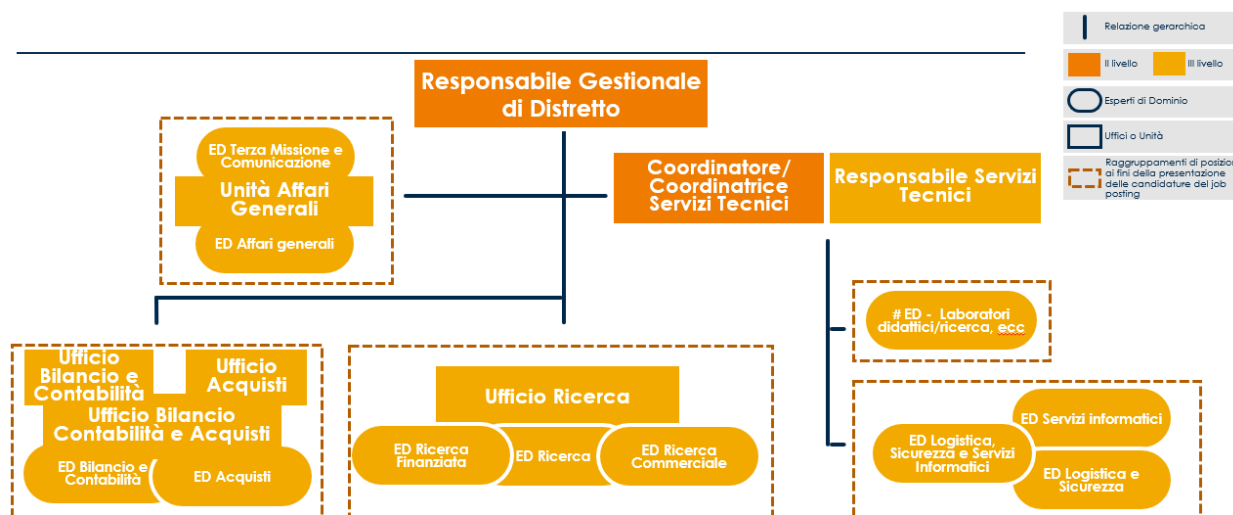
Relazione gerarchica

II livello

III livello

Esperti di Dominio

Uffici o Unità

Raggruppamenti di posizioni ai fini della presentazione delle candidature del job posting

Responsabile Gestionale di Distretto

ED Terza Missione e Comunicazione

Unità Affari Generali

ED Affari generali

Coordinatore/ Coordinatrice Servizi Tecnici

Responsabile Servizi Tecnici

# ED - Laboratori didattici/ricerca, ecc

Ufficio Bilancio e Contabilità

Ufficio Acquisti

Ufficio Bilancio Contabilità e Acquisti

ED Bilancio e Contabilità

ED Acquisti

Ufficio Ricerca

ED Ricerca Finanziata

ED Ricerca

ED Ricerca Commerciale

ED Servizi informatici

ED Logistica, Sicurezza e Servizi Informatici

ED Logistica e Sicurezza